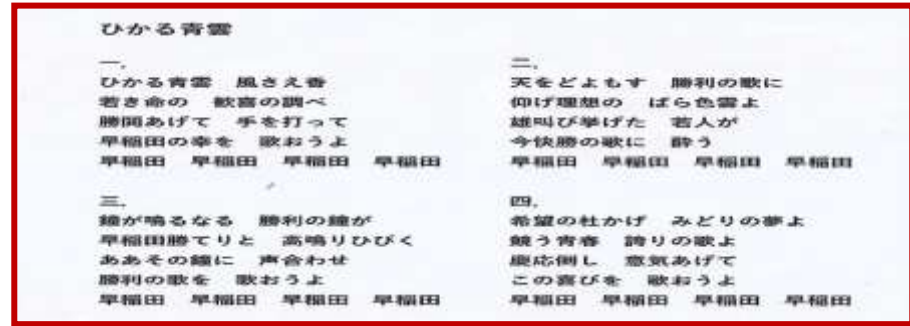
ひかる青雲

一.
ひかる青雲　風さえ香
若き命の　歓喜の調べ
勝関あげて　手を打って
早稲田の幸を　歌おうよ
早稲田　早稲田　早稲田　早稲田

三.
鐘が鳴るなる　勝利の鐘が
早稲田勝てりと　高鳴りひびく
ああその鐘に　声合わせ
勝利の歌を　歌おうよ
早稲田　早稲田　早稲田　早稲田

二.
天をどよもす　勝利の歌に
仰げ理想の　ばら色雲よ
雄叫び挙げた　若人が
今快勝の歌に　酔う
早稲田　早稲田　早稲田　早稲田

四.
希望の杜かげ　みどりの夢よ
競う青春　誇りの歌よ
趣応倒し　意気あげて
この喜びを　歌おうよ
早稲田　早稲田　早稲田　早稲田